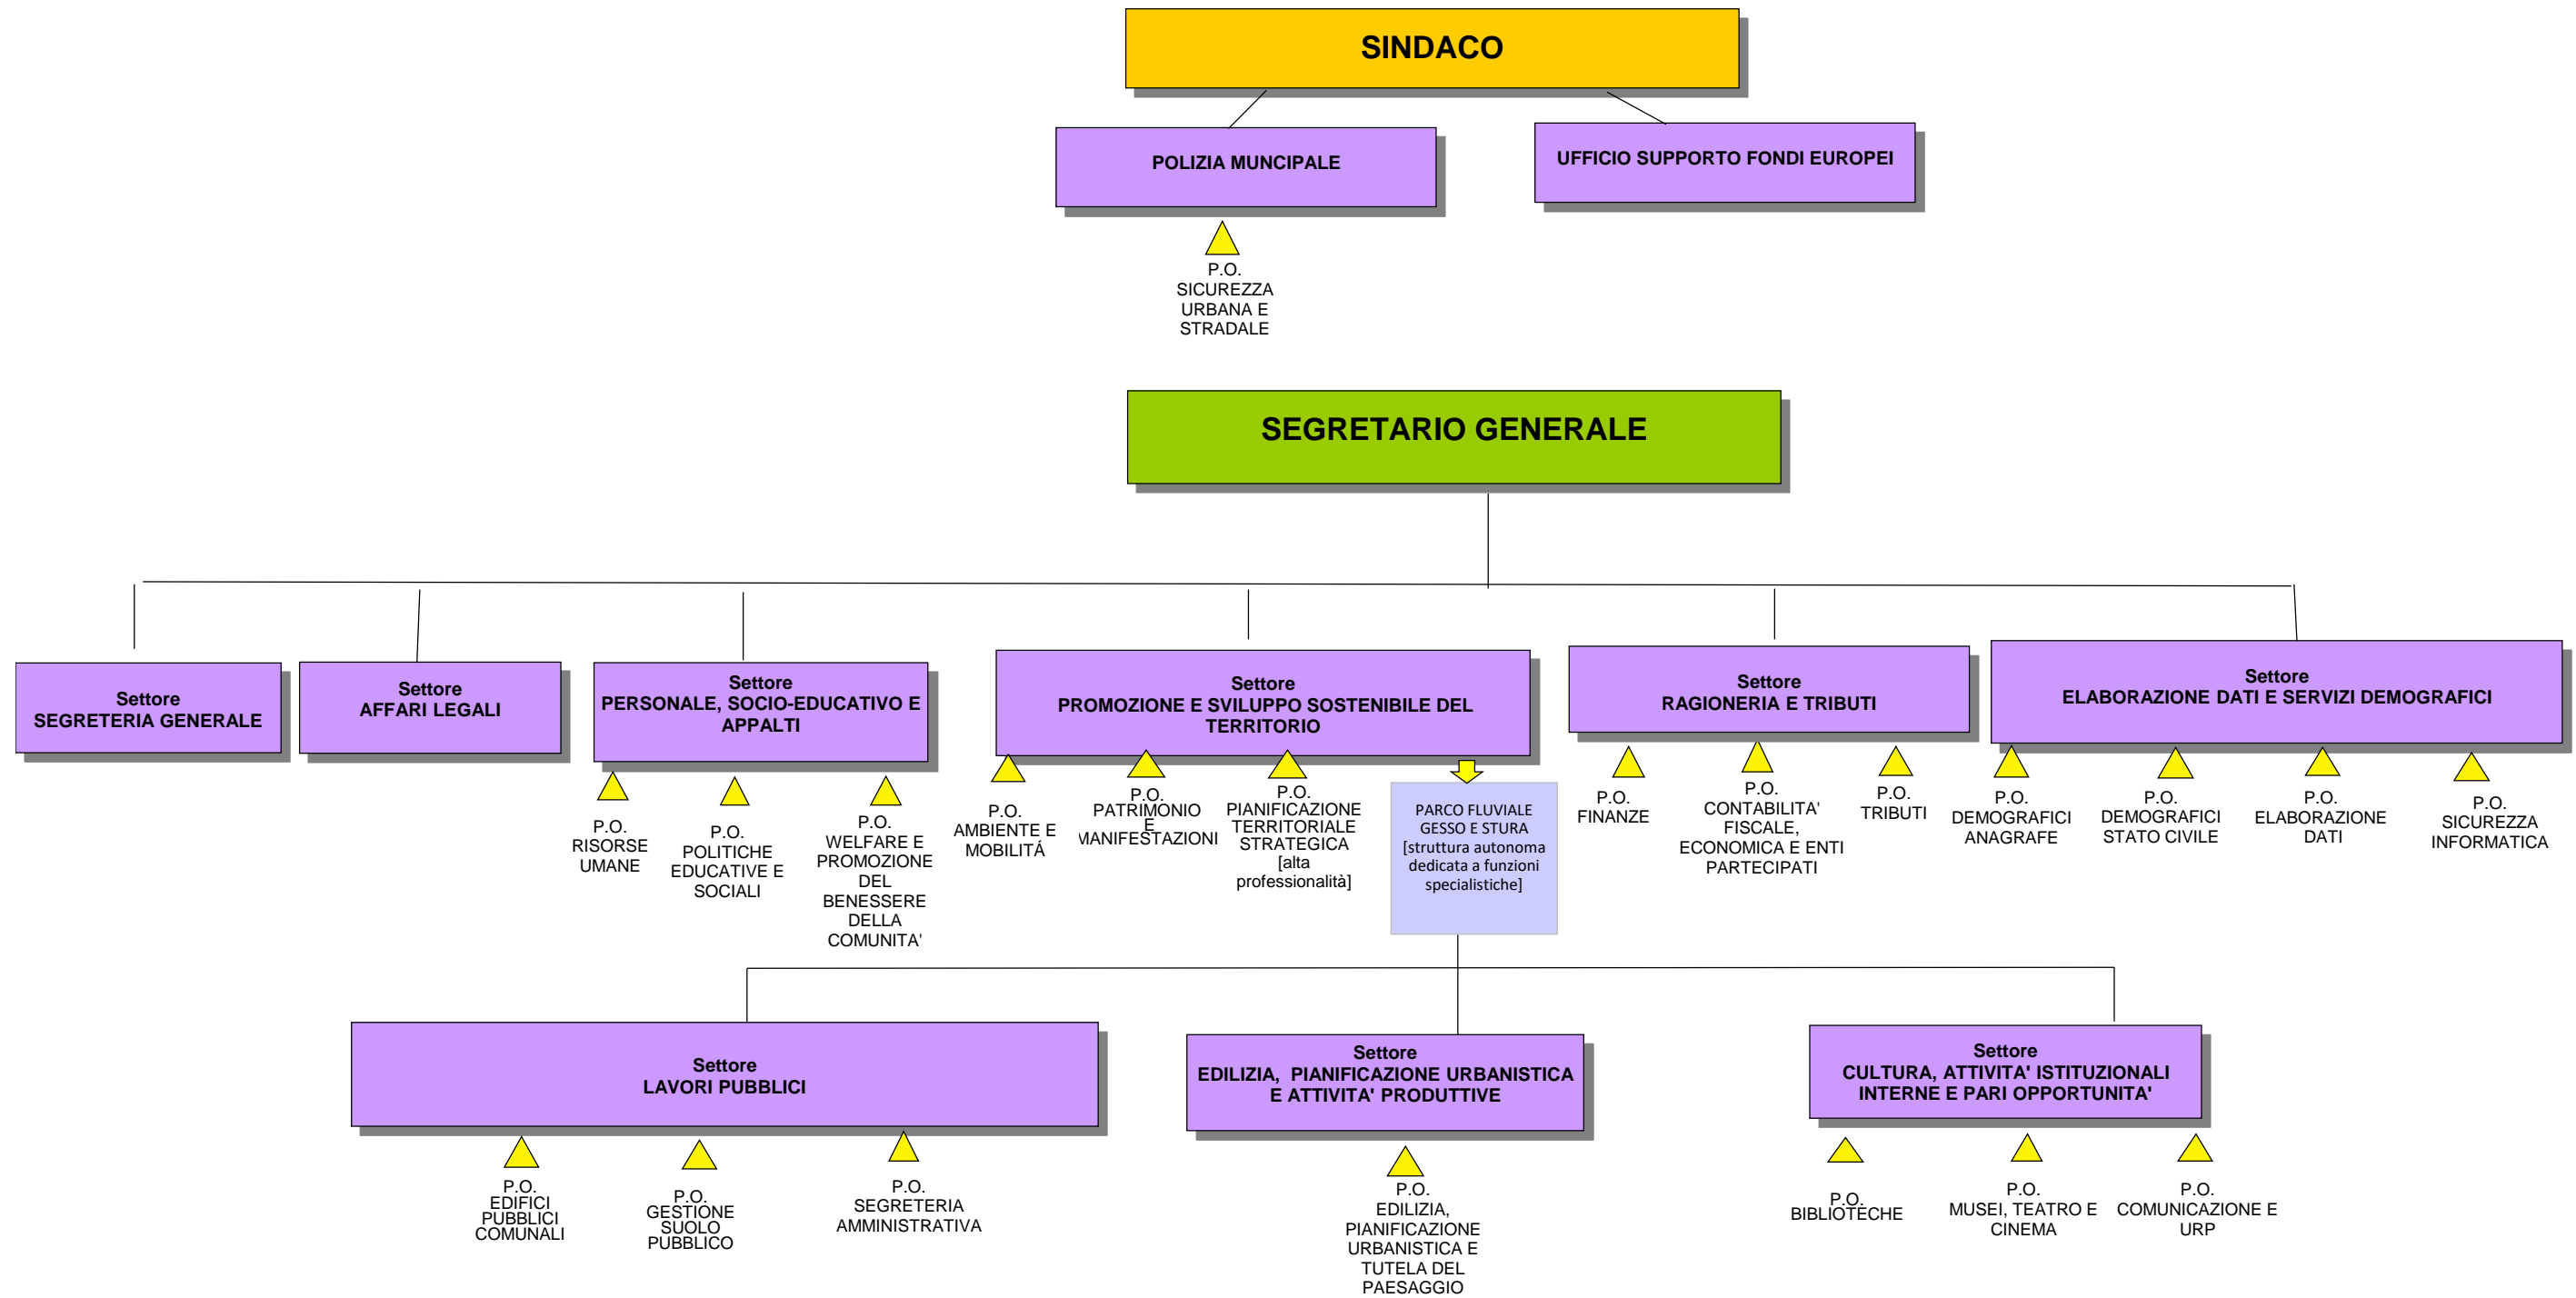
SINDACO

POLIZIA MUNCIPALE

P.O. SICUREZZA URBANA E STRADALE

UFFICIO SUPPORTO FONDI EUROPEI

SEGRETARIO GENERALE

Settore
SEGRETERIA GENERALE

Settore
AFFARI LEGALI

Settore
PERSONALE, SOCIO-EDUCATIVO E APPALTI

P.O. RISORSE UMANE

P.O. POLITICHE EDUCATIVE E SOCIALI

P.O. WELFARE E PROMOZIONE DEL BENESSERE DELLA COMUNITA'

Settore
PROMOZIONE E SVILUPPO SOSTENIBILE DEL TERRITORIO

P.O. AMBIENTE E MOBILITÁ

P.O. PATRIMONIO E MANIFESTAZIONI

P.O. PIANIFICAZIONE TERRITORIALE STRATEGICA [alta professionalità]

PARCO FLUVIALE GESSO E STURA [struttura autonoma dedicata a funzioni specialistiche]

Settore
RAGIONERIA E TRIBUTI

P.O. FINANZE

P.O. CONTABILITA' FISCALE, ECONOMICA E ENTI PARTECIPATI

P.O. TRIBUTI

Settore
ELABORAZIONE DATI E SERVIZI DEMOGRAFICI

P.O. DEMOGRAFICI ANAGRAFE

P.O. DEMOGRAFICI STATO CIVILE

P.O. ELABORAZIONE DATI

P.O. SICUREZZA INFORMATICA

Settore
LAVORI PUBBLICI

P.O. EDIFICI PUBBLICI COMUNALI

P.O. GESTIONE SUOLO PUBBLICO

P.O. SEGRETERIA AMMINISTRATIVA

Settore
EDILIZIA, PIANIFICAZIONE URBANISTICA E ATTIVITA' PRODUTTIVE

P.O. EDILIZIA, PIANIFICAZIONE URBANISTICA E TUTELA DEL PAESAGGIO

Settore
CULTURA, ATTIVITA' ISTITUZIONALI INTERNE E PARI OPPORTUNITA'

P.O. BIBLIOTECHE

P.O. MUSEI, TEATRO E CINEMA

P.O. COMUNICAZIONE E URP